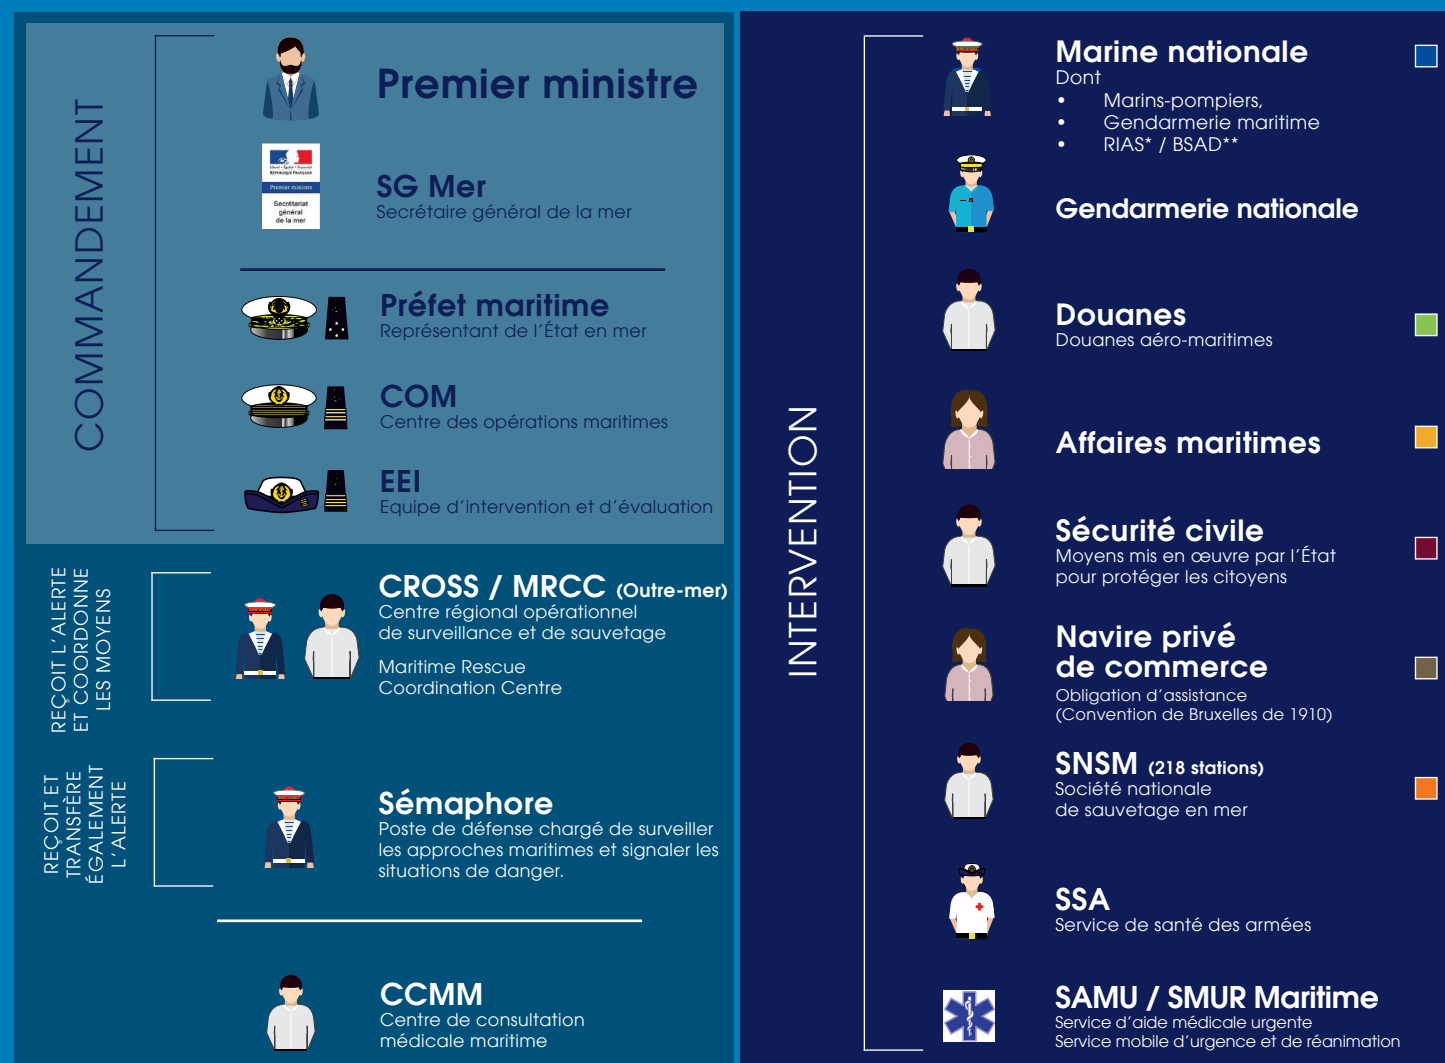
COMMANDEMENT

Premier ministre

Liberté · Égalité · Fraternité
République Française
Premier ministre
Secrétariat général de la mer

SG Mer
Secrétaire général de la mer

Préfet maritime
Représentant de l'État en mer

COM
Centre des opérations maritimes

EEI
Equipe d'intervention et d'évaluation

REÇOIT L'ALERTE ET COORDONNE LES MOYENS

CROSS / MRCC (Outre-mer)
Centre régional opérationnel de surveillance et de sauvetage

Maritime Rescue Coordination Centre

REÇOIT ET TRANSFÈRE ÉGALEMENT L'ALERTE

Sémaphore
Poste de défense chargé de surveiller les approches maritimes et signaler les situations de danger.

CCMM
Centre de consultation médicale maritime

INTERVENTION

Marine nationale
Dont
• Marins-pompiers,
• Gendarmerie maritime
• RIAS* / BSAD**

Gendarmerie nationale

Douanes
Douanes aéro-maritimes

Affaires maritimes

Sécurité civile
Moyens mis en œuvre par l'État pour protéger les citoyens

Navire privé de commerce
Obligation d'assistance
(Convention de Bruxelles de 1910)

SNSM (218 stations)
Société nationale de sauvetage en mer

SSA
Service de santé des armées

SAMU / SMUR Maritime
Service d'aide médicale urgente
Service mobile d'urgence et de réanimation